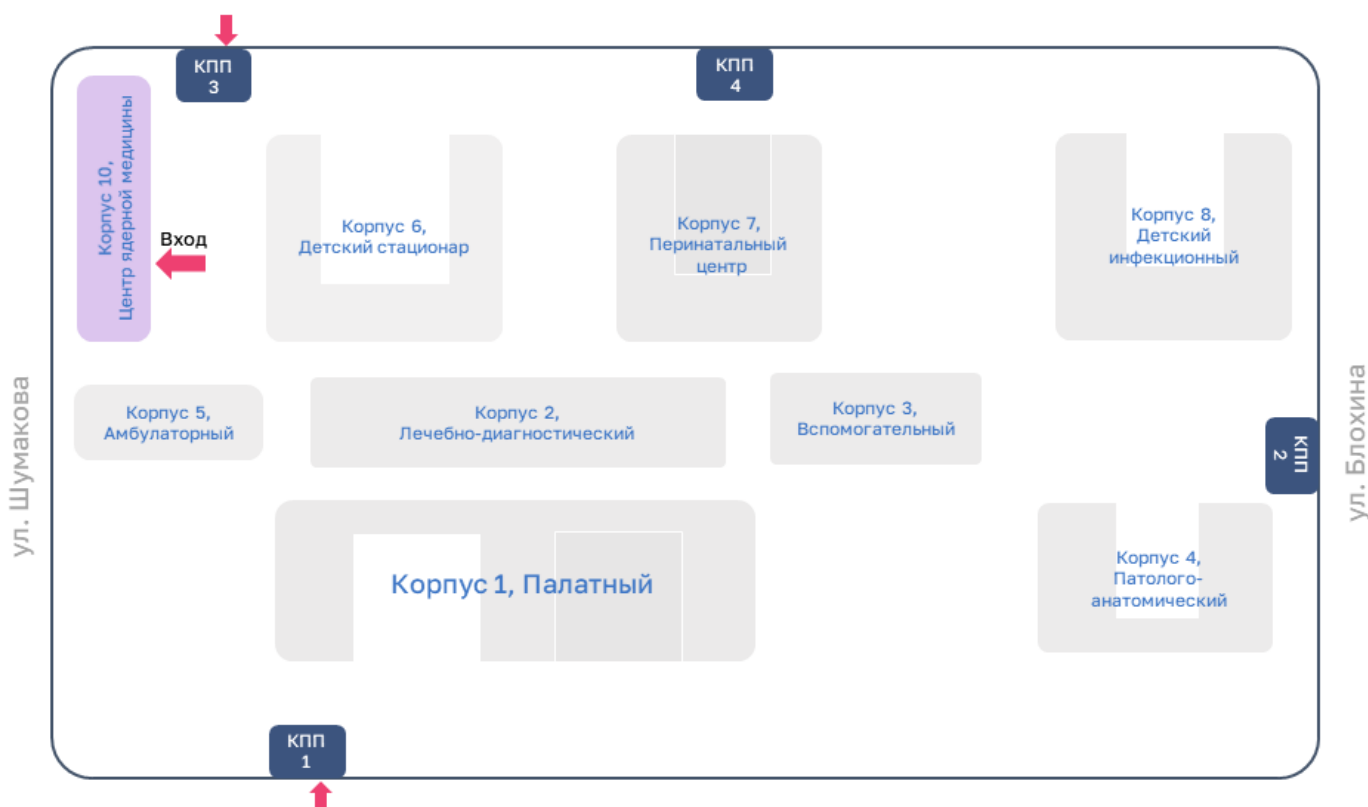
КПП 3

КПП 4

Корпус 10, Центр ядерной медицины

Вход

Корпус 6, Детский стационар

Корпус 7, Перинатальный центр

Корпус 8, Детский инфекционный

ул. Шумакова

Корпус 5, Амбулаторный

Корпус 2, Лечебно-диагностический

Корпус 3, Вспомогательный

КПП 2

ул. Блохина

Корпус 1, Палатный

Корпус 4, Патолого-анатомический

КПП 1